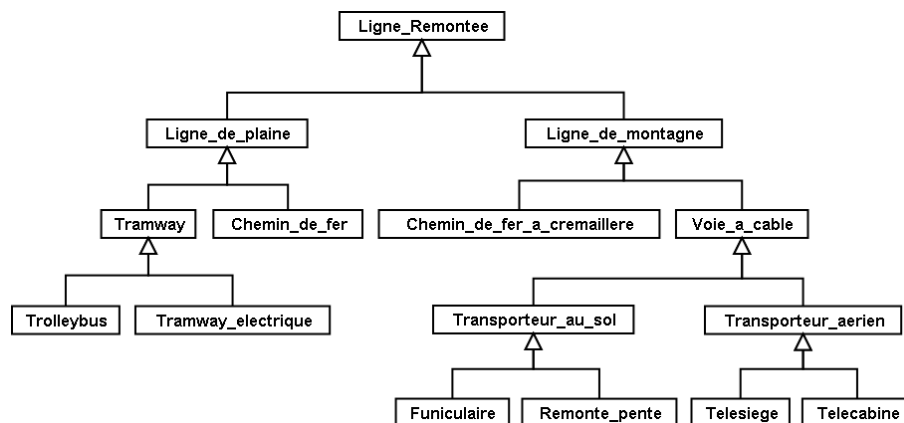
Ligne_Remontee

Ligne_de_plaine

Ligne_de_montagne

Tramway

Chemin_de_fer

Chemin_de_fer_a_cremaillere

Voie_a_cable

Trolleybus

Tramway_electrique

Transporteur_au_sol

Transporteur_aerien

Funiculaire

Remonte_pente

Telesiege

Telecabine